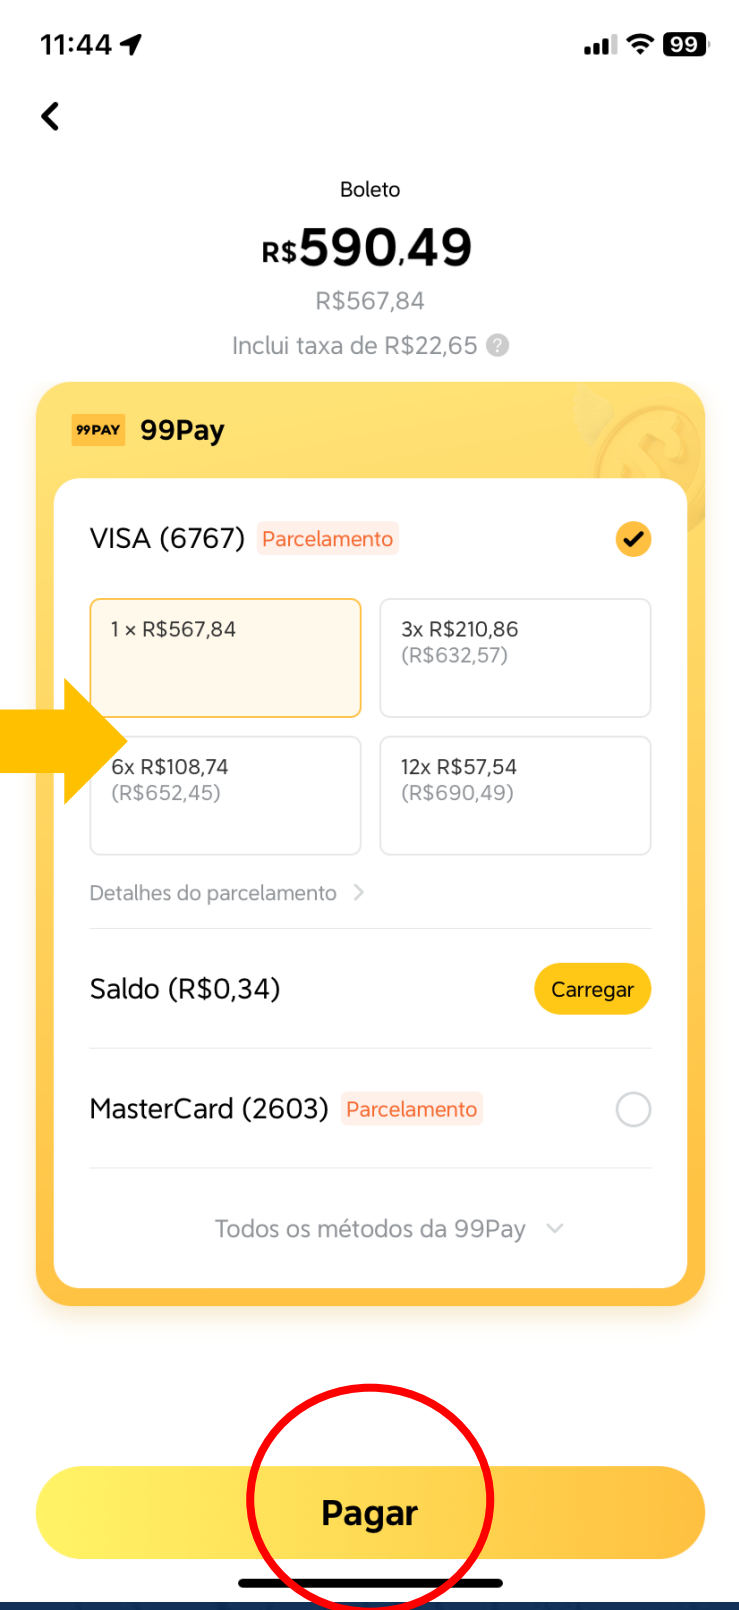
11:44

99

Boleto

R$590,49

R$567,84

Inclui taxa de R$22,65

99PAY 99Pay

VISA (6767) Parcelamento

1 × R$567,84

3x R$210,86
(R$632,57)

6x R$108,74
(R$652,45)

12x R$57,54
(R$690,49)

Detalhes do parcelamento

Saldo (R$0,34)

Carregar

MasterCard (2603) Parcelamento

Todos os métodos da 99Pay

Pagar